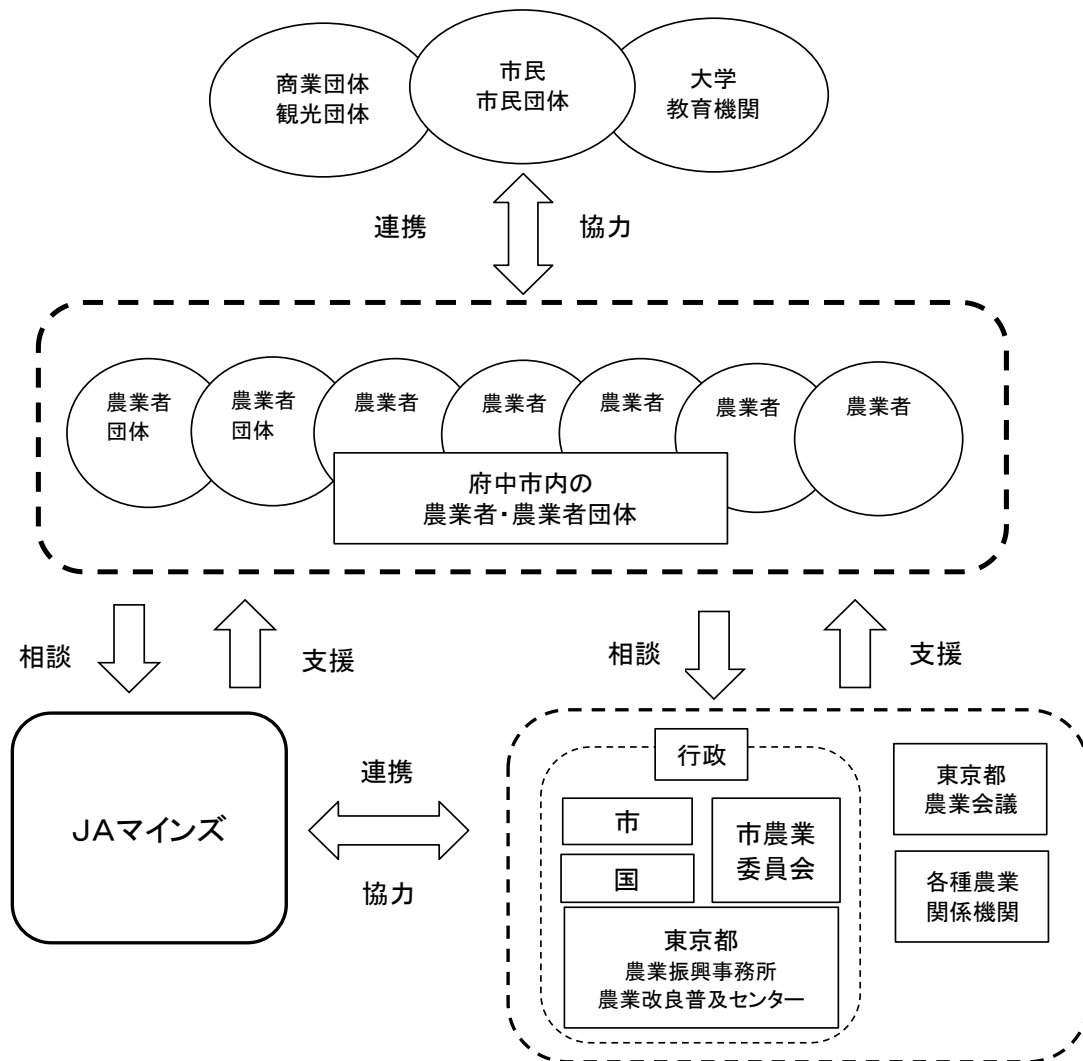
商業団体
観光団体

市民
市民団体

大学
教育機関

連携

協力

農業者
団体

農業者
団体

農業者

農業者

農業者

農業者

農業者

府中市内の
農業者・農業者団体

相談

支援

相談

支援

JAマインズ

連携

協力

行政

市

国

市農業
委員会

東京都
農業振興事務所
農業改良普及センター

東京都
農業会議

各種農業
関係機関